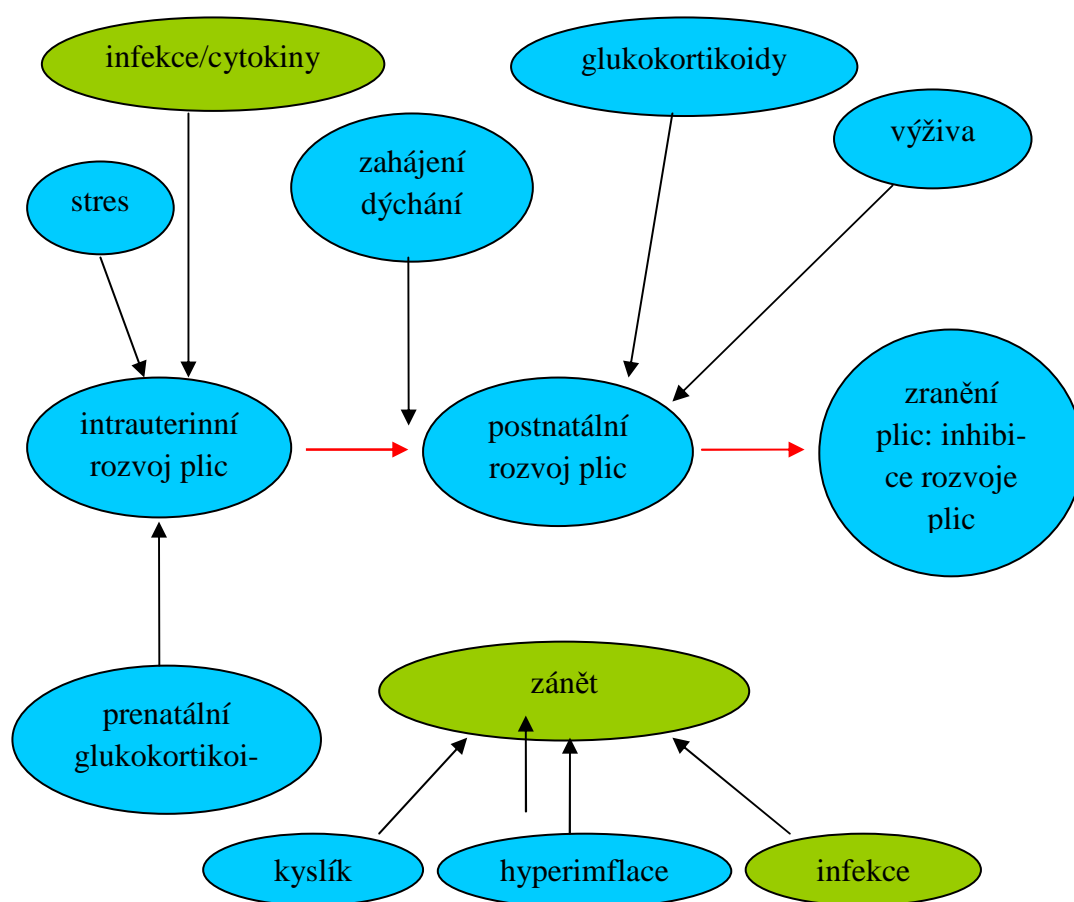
infekce/cytokiny

glukokortikoidy

stres

zahájení dýchání

výživa

intrauterinní rozvoj plic

postnatální rozvoj plic

zranění plic: inhibice rozvoje plic

prenatální glukokortikoi-

zánět

kyslík

hyperimflace

infekce